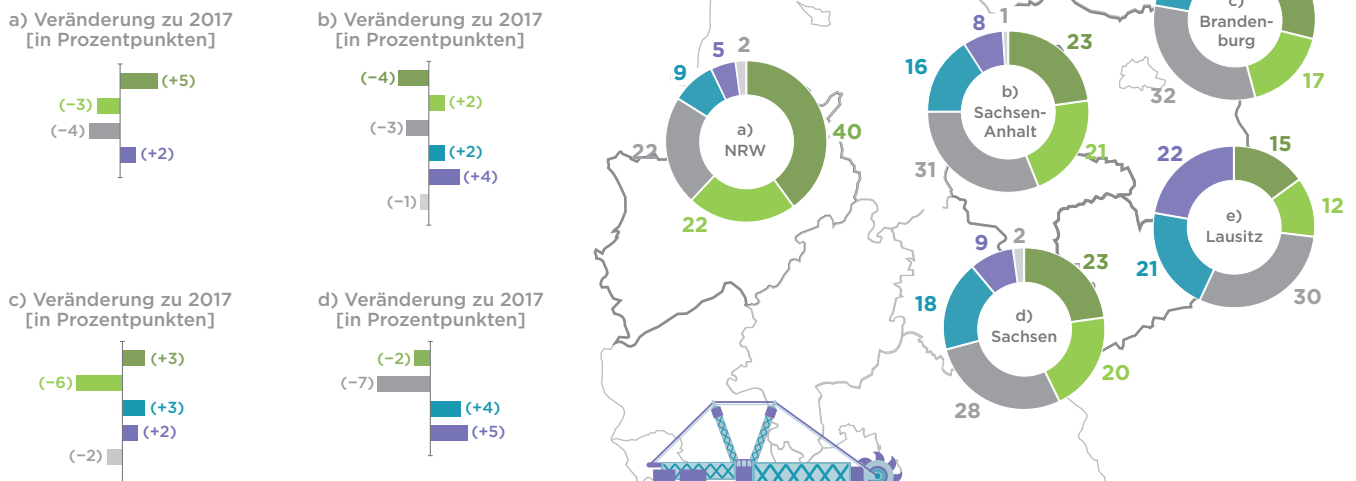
a) Veränderung zu 2017
[in Prozentpunkten]

(+5)
(−3)
(−4)
(+2)

b) Veränderung zu 2017
[in Prozentpunkten]

(−4)
(+2)
(−3)
(+2)
(+4)
(−1)

c) Veränderung zu 2017
[in Prozentpunkten]

(+3)
(−6)
(+3)
(+2)
(−2)

d) Veränderung zu 2017
[in Prozentpunkten]

(−2)
(−7)
(+4)
(+5)

a)
NRW
40
22
22
9
5
2

b)
Sachsen-
Anhalt
23
21
31
16
8
1

c)
Branden-
burg
17
32

e)
Lausitz
15
12
30
21
22

d)
Sachsen
23
20
28
18
9
2